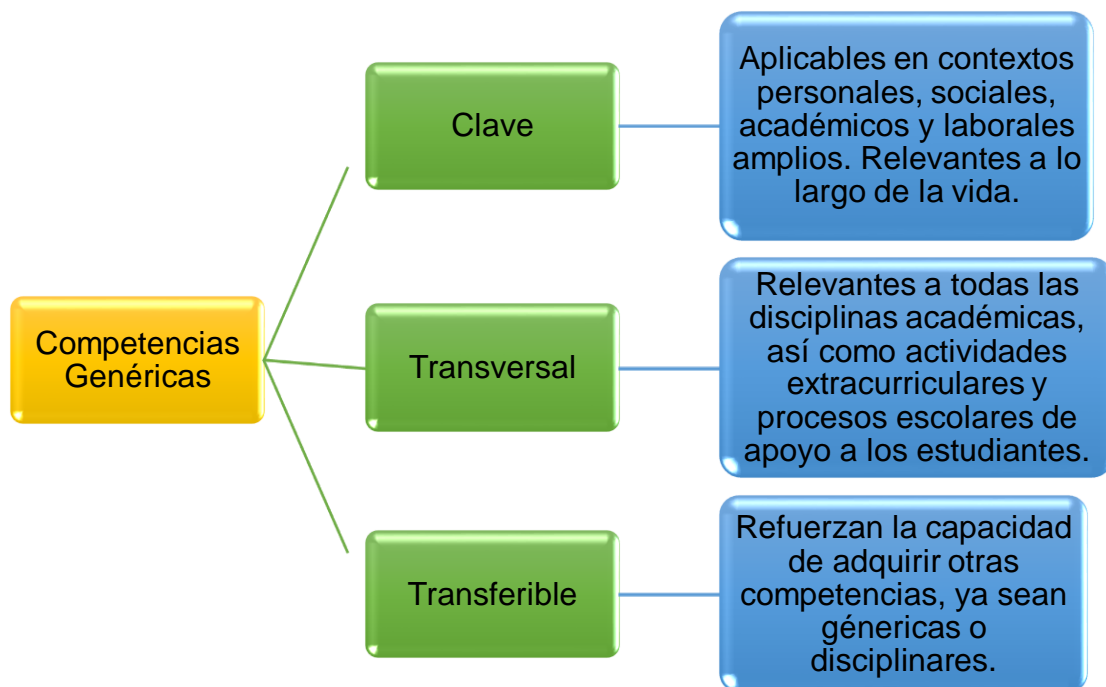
Competencias Genéricas

Clave

Aplicables en contextos personales, sociales, académicos y laborales amplios. Relevantes a lo largo de la vida.

Transversal

Relevantes a todas las disciplinas académicas, así como actividades extracurriculares y procesos escolares de apoyo a los estudiantes.

Transferible

Refuerzan la capacidad de adquirir otras competencias, ya sean génericas o disciplinares.